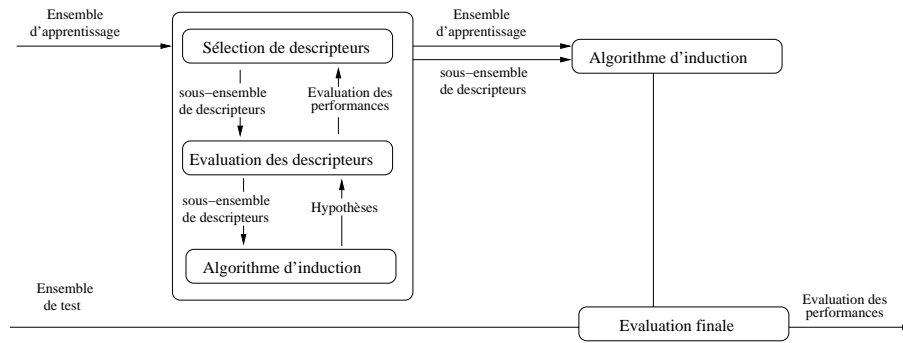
Ensemble d'apprentissage

Sélection de descripteurs

sous−ensemble de descripteurs

Evaluation des performances

Evaluation des descripteurs

sous−ensemble de descripteurs

Hypothèses

Algorithme d'induction

Ensemble d'apprentissage

sous−ensemble de descripteurs

Algorithme d'induction

Ensemble de test

Evaluation finale

Evaluation des performances